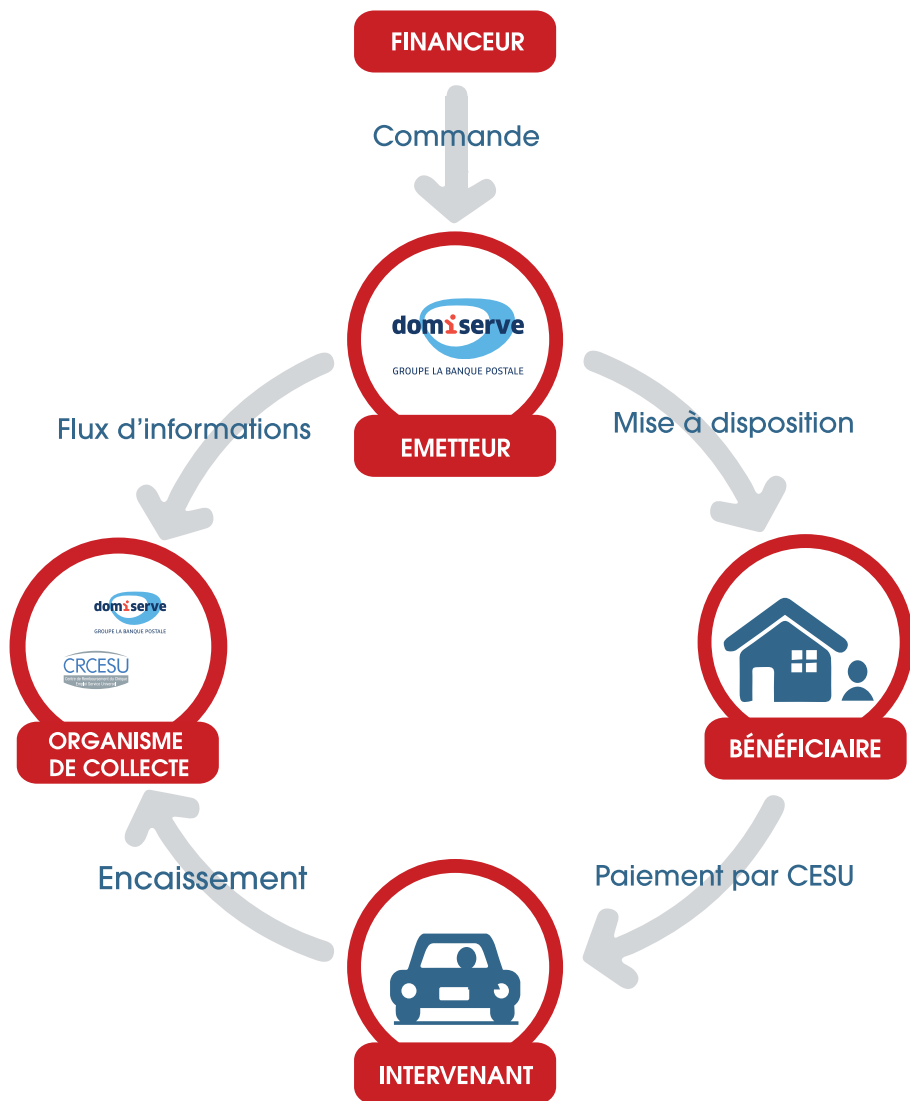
FINANCEUR

Commande

domiserve
GROUPE LA BANQUE POSTALE

EMETTEUR

Flux d'informations

Mise à disposition

domiserve
GROUPE LA BANQUE POSTALE

CRCESU
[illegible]

ORGANISME DE COLLECTE

BÉNÉFICIAIRE

Encaissement

Paiement par CESU

INTERVENANT